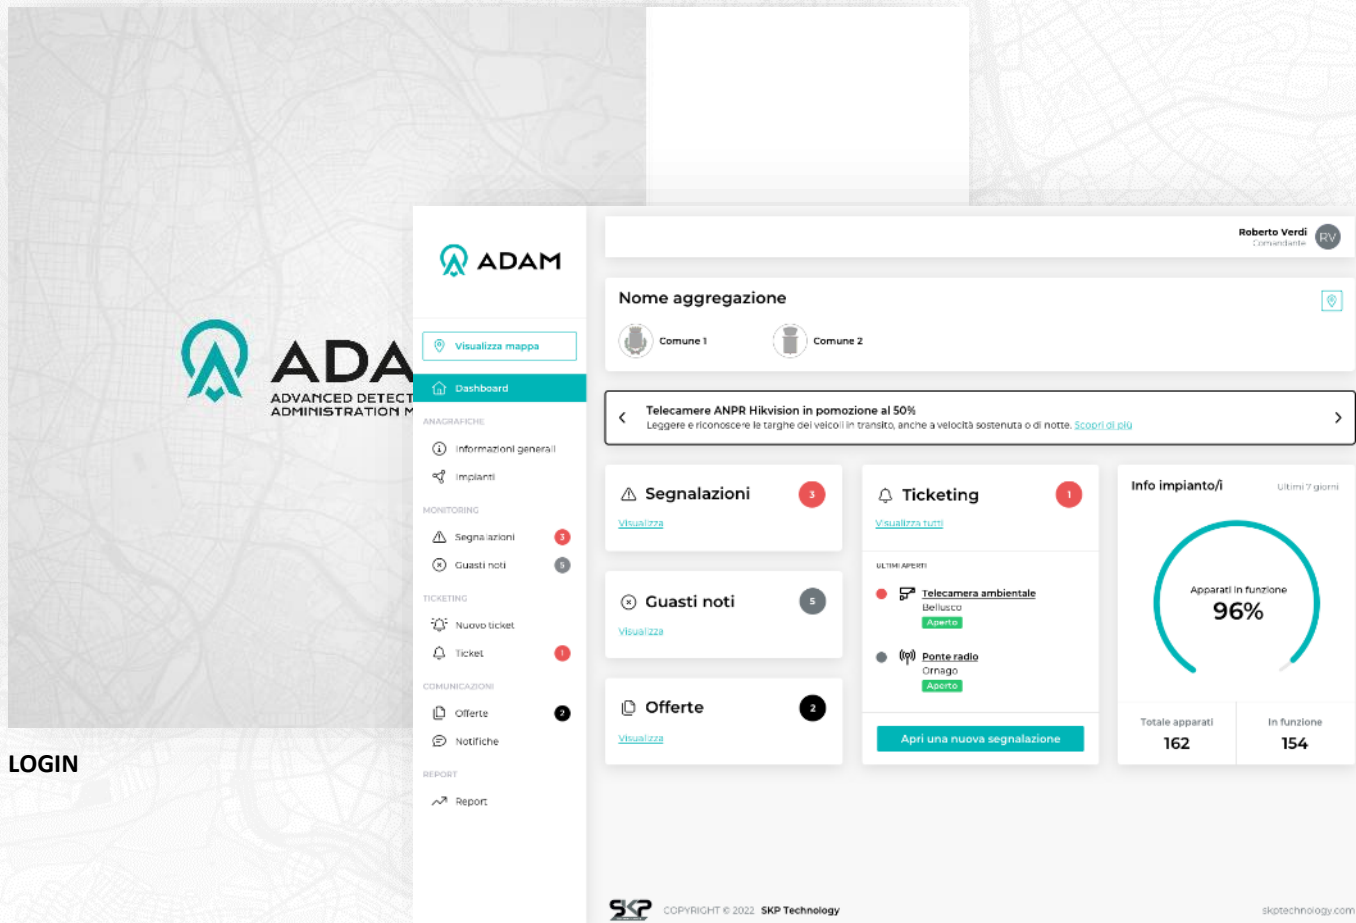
ADA
ADVANCED DETECT
ADMINISTRATION M

LOGIN

ADAM

Visualizza mappa

Dashboard

ANAGRAFICHE

Informazioni generali

Impianti

MONITORING

Segnalazioni 3

Guasti noti 5

TICKETING

Nuovo ticket

Ticket 1

COMUNICAZIONI

Offerte 2

Notifiche

REPORT

Report

Roberto Verdi
Comandante
RV

Nome aggregazione

Comune 1

Comune 2

Telecamere ANPR Hikvision in pomozione al 50%
Leggere e riconoscere le targhe dei veicoli in transito, anche a velocità sostenuta o di notte. Scopri di più

Segnalazioni 3
Visualizza

Guasti noti 5
Visualizza

Offerte 2
Visualizza

Ticketing 1
Visualizza tutti

ULTIMI APERTI

Telecamera ambientale
Bellusco
Aperto

Ponte radio
Ornago
Aperto

Apri una nuova segnalazione

Info impianto/i
Ultimi 7 giorni

Apparati in funzione
96%

Totale apparati
162

In funzione
154

SKP COPYRIGHT © 2022 SKP Technology

skptechnology.com